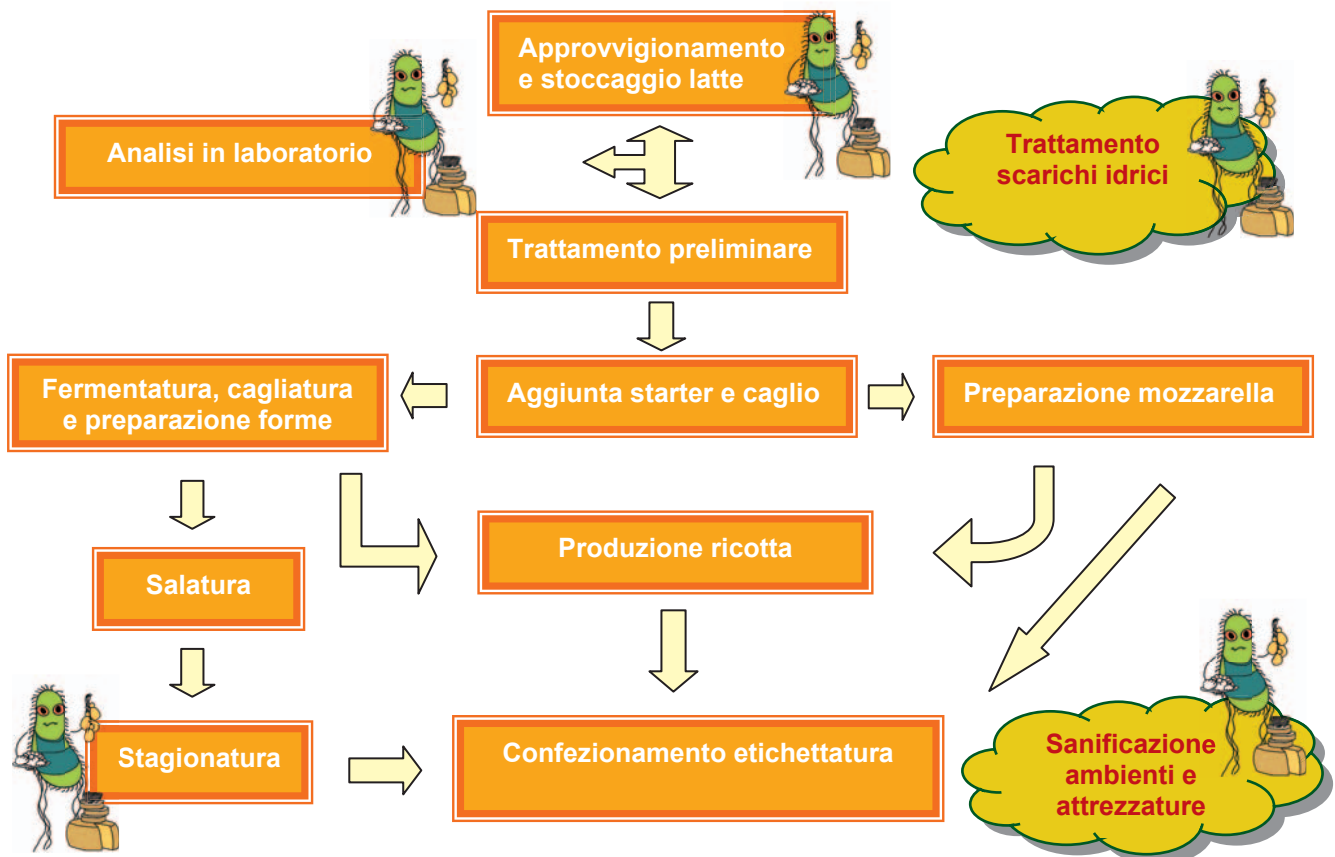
Approvvigionamento e stoccaggio latte

Analisi in laboratorio

Trattamento scarichi idrici

Trattamento preliminare

Fermentatura, cagliatura e preparazione forme

Aggiunta starter e caglio

Preparazione mozzarella

Salatura

Produzione ricotta

Stagionatura

Confezionamento etichettatura

Sanificazione ambienti e attrezzature